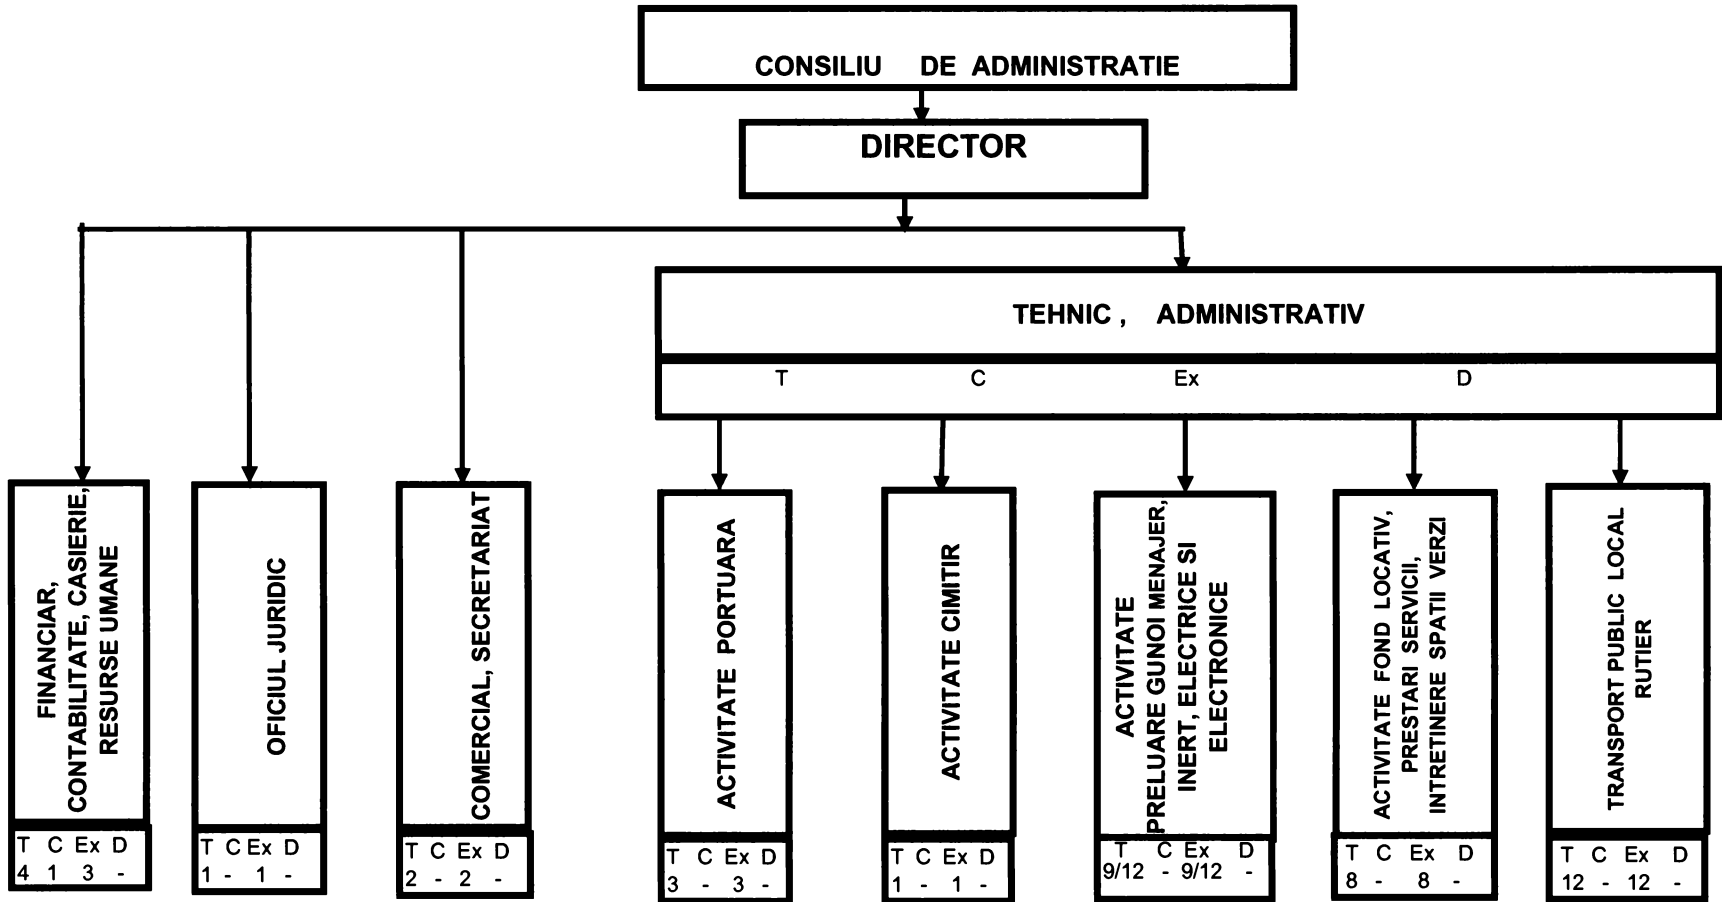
CONSILIU DE ADMINISTRATIE

DIRECTOR

TEHNIC , ADMINISTRATIV

| T | C | Ex | D |
|---|---|---|---|

FINANCIAR, CONTABILITATE, CASIERIE, RESURSE UMANE

| T | C | Ex | D |
|---|---|---|---|
| 4 | 1 | 3 | - |

OFICIUL JURIDIC

| T | C | Ex | D |
|---|---|---|---|
| 1 | - | 1 | - |

COMERCIAL, SECRETARIAT

| T | C | Ex | D |
|---|---|---|---|
| 2 | - | 2 | - |

ACTIVITATE PORTUARA

| T | C | Ex | D |
|---|---|---|---|
| 3 | - | 3 | - |

ACTIVITATE CIMITIR

| T | C | Ex | D |
|---|---|---|---|
| 1 | - | 1 | - |

ACTIVITATE PRELUARE GUNOI MENAJER, INERT, ELECTRICE SI ELECTRONICE

| T | C | Ex | D |
|---|---|---|---|
| 9/12 | - | 9/12 | - |

ACTIVITATE FOND LOCATIV, PRESTARI SERVICII, INTRETINERE SPATII VERZI

| T | C | Ex | D |
|---|---|---|---|
| 8 | - | 8 | - |

TRANSPORT PUBLIC LOCAL RUTIER

| T | C | Ex | D |
|---|---|---|---|
| 12 | - | 12 | - |